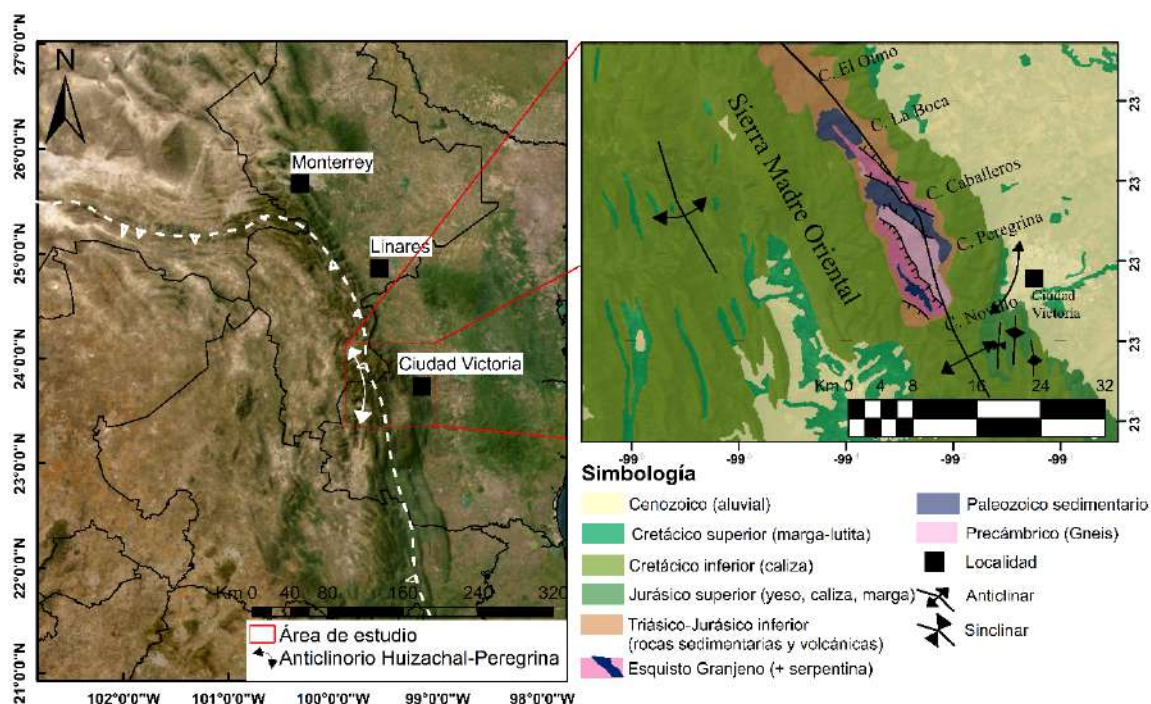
27°0'0"N
26°0'0"N
25°0'0"N
24°0'0"N
23°0'0"N
22°0'0"N
21°0'0"N

N

Monterrey

Linares

Ciudad Victoria

Km 0 40 80 160 240 320

Área de estudio

Anticlinorio Huizachal-Peregrina

102°0'0"W 101°0'0"W 100°0'0"W 99°0'0"W 98°0'0"W

Sierra Madre Oriental

C. El Olmo

C. La Boca

C. Caballeros

C. Peregrina

C. Novillo

Ciudad Victoria

Km 0 4 8 16 24 32

23
23
23
23
23
23

-99 -99 -99 -99 -99

Simbología

Cenozoico (aluvial)

Cretácico superior (marga-lutita)

Cretácico inferior (caliza)

Jurásico superior (yeso, caliza, marga)

Triásico-Jurásico inferior (rocas sedimentarias y volcánicas)

Esquisto Granjeno (+ serpentina)

Paleozoico sedimentario

Precámbrico (Gneis)

Localidad

Anticlinar

Sinclinar